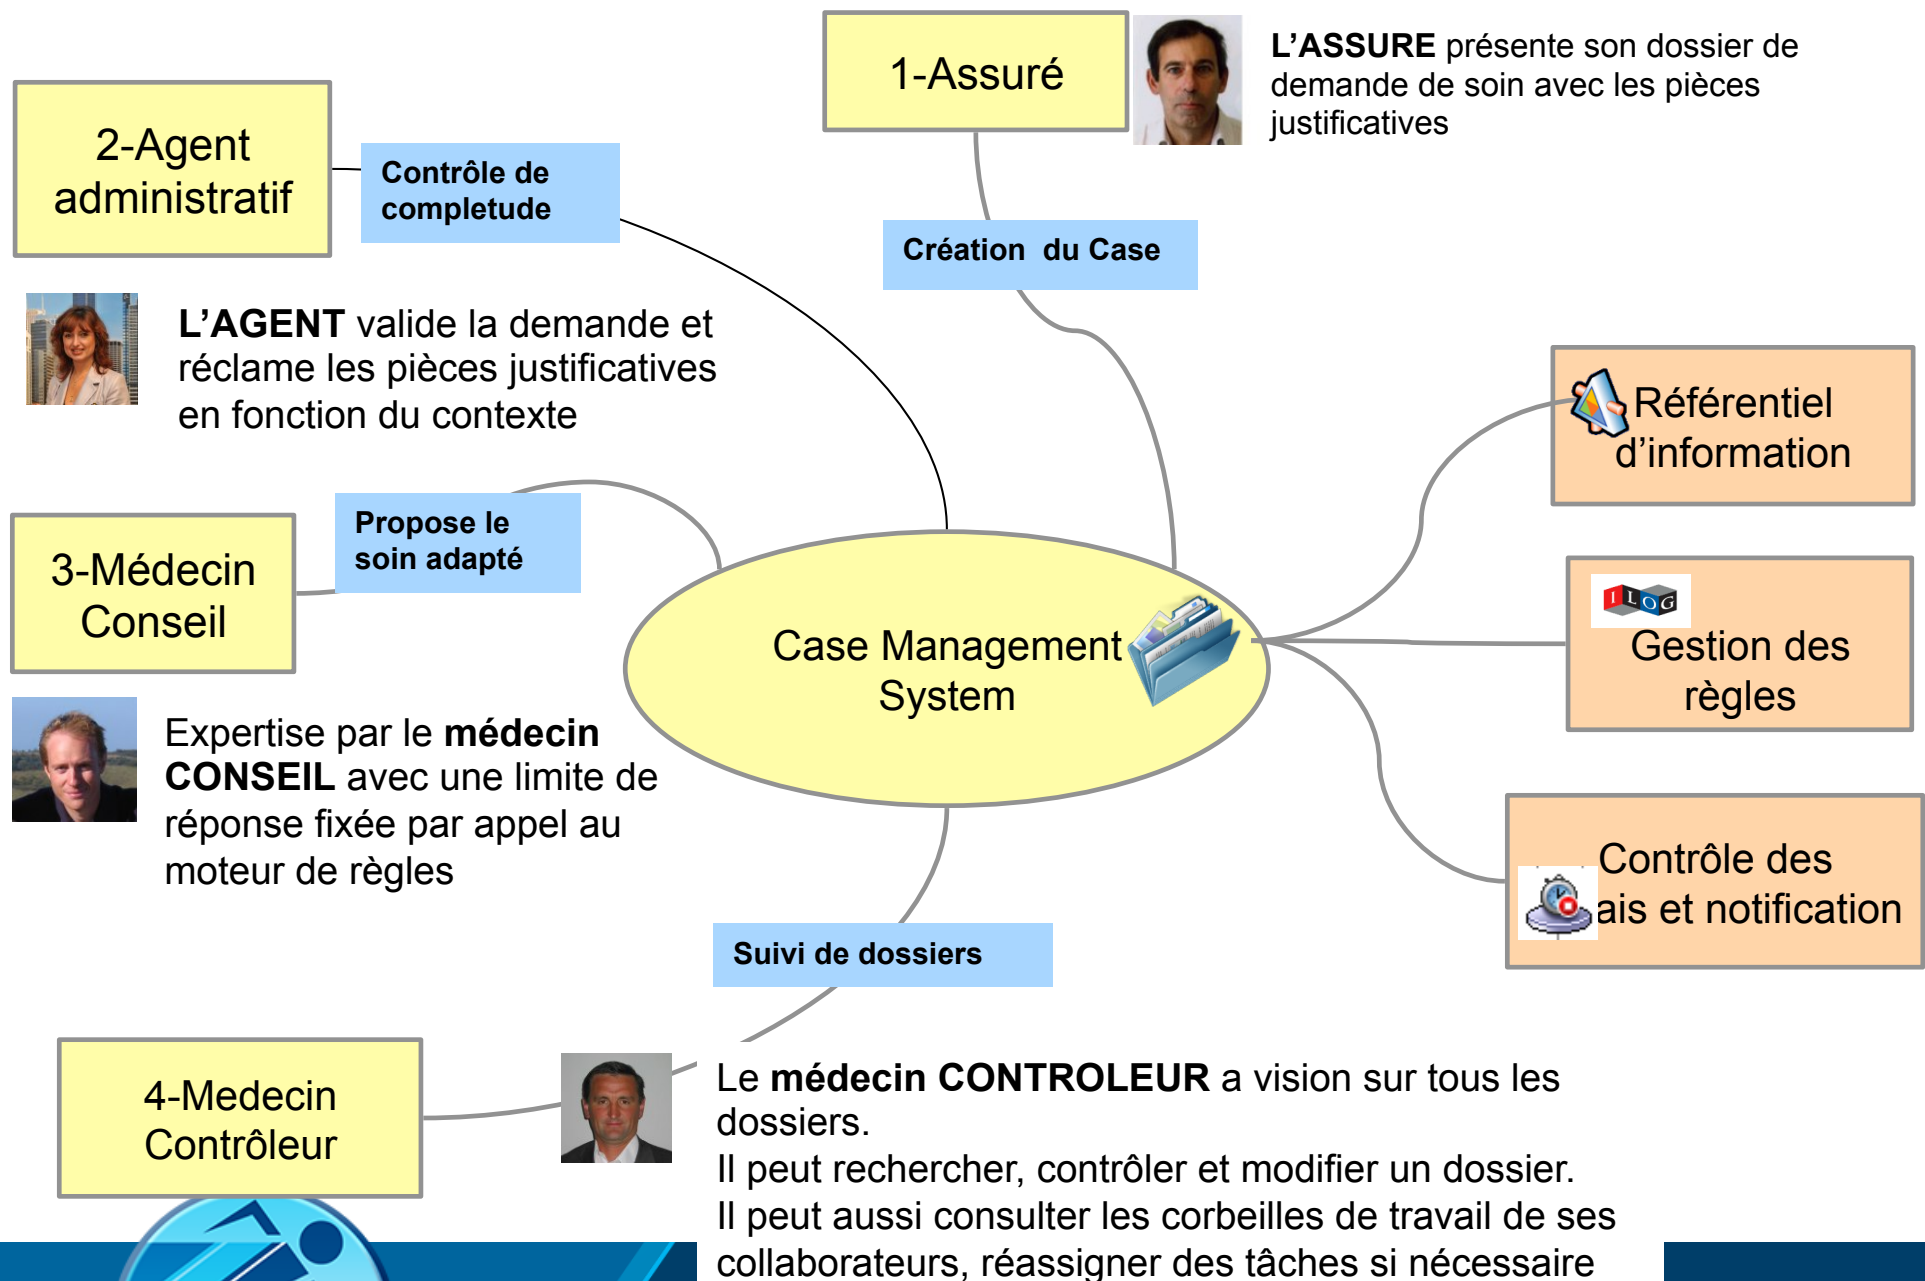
1-Assuré

L'ASSURE présente son dossier de demande de soin avec les pièces justificatives

2-Agent administratif

Contrôle de completude

Création du Case

L'AGENT valide la demande et réclame les pièces justificatives en fonction du contexte

Référentiel d'information

Propose le soin adapté

3-Médecin Conseil

Case Management System

ILOG

Gestion des règles

Expertise par le médecin CONSEIL avec une limite de réponse fixée par appel au moteur de règles

Contrôle des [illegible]ais et notification

Suivi de dossiers

4-Medecin Contrôleur

Le médecin CONTROLEUR a vision sur tous les dossiers.
Il peut rechercher, contrôler et modifier un dossier.
Il peut aussi consulter les corbeilles de travail de ses collaborateurs, réassigner des tâches si nécessaire